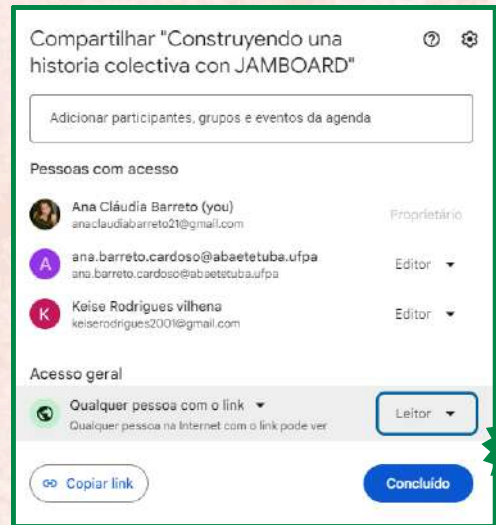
Compartilhar "Construyendo una historia colectiva con JAMBOARD"

Adicionar participantes, grupos e eventos da agenda

Pessoas com acesso

Ana Cláudia Barreto (you)
anaclaudiabarreto21@gmail.com
Proprietário

A ana.barreto.cardoso@abaetetuba.ufpa
ana.barreto.cardoso@abaetetuba.ufpa
Editor

K Keise Rodrigues vilhena
keiserodrigues2001@gmail.com
Editor

Acesso geral

Qualquer pessoa com o link
Qualquer pessoa na Internet com o link pode ver
Leitor

Copiar link

Concluído